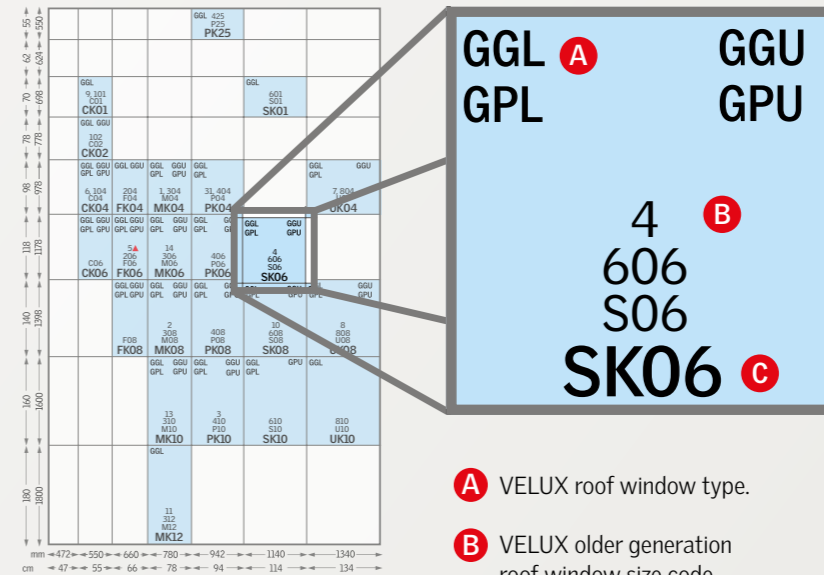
55 550
62 624
70 698
78 778
98 978
118 1178
140 1398
160 1600
180 1800

GGL 425 P25 PK25

GGL 9, 101 C01 CK01

GGL 601 S01 SK01

GGL GGU 102 C02 CK02

GGL GGU GPL GPU 6, 104 C04 CK04

GGL GGU 204 F04 FK04

GGL GGU GPL GPU 1, 304 M04 MK04

GGL GPL 31, 404 P04 PK04

GGL GGU 7, 804 U04 UK04

GGL GGU GPL GPU C06 CK06

GGL GGU GPL GPU 5 206 F06 FK06

GGL GGU GPL GPU 14 306 M06 MK06

GGL GGU GPL GPU 406 P06 PK06

GGL GGU GPL GPU 4 606 S06 SK06

GGL GGU GPL GPU F08 FK08

GGL GGU GPL GPU 2 308 M08 MK08

GGL GGU GPL GPU 408 P08 PK08

10 608 S08 SK08

GGL GGU GPL GPU 8 808 U08 UK08

GGL GGU GPL GPU 13 310 M10 MK10

GGL GGU GPL GPU 3 410 P10 PK10

GGL GPU 610 S10 SK10

GGL 810 U10 UK10

GGL 11 312 M12 MK12

mm 472 550 660 780 942 1140 1340
cm 47 55 66 78 94 114 134

GGL A GGU
GPL GPU

4 B
606
S06
SK06 C

A VELUX roof window type.

B VELUX older generation roof window size code